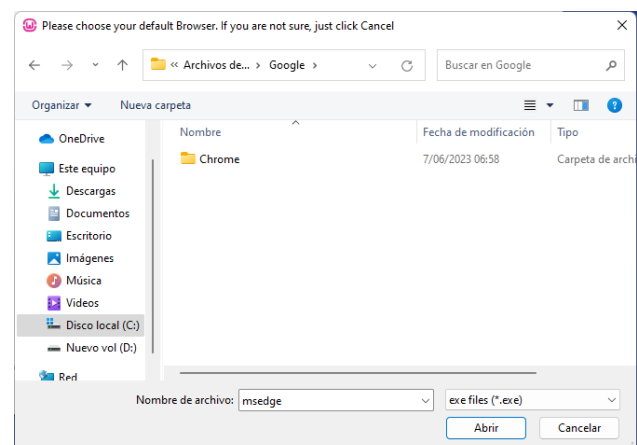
Please choose your default Browser. If you are not sure, just click Cancel

« Archivos de... › Google ›

Buscar en Google

Organizar ▾ Nueva carpeta

OneDrive
Este equipo
Descargas
Documentos
Escritorio
Imágenes
Música
Videos
Disco local (C:)
Nuevo vol (D:)
Red

| Nombre | Fecha de modificación | Tipo |
|---|---|---|
| Chrome | 7/06/2023 06:58 | Carpeta de archi |

Nombre de archivo: msedge

exe files (*.exe)

Abrir

Cancelar